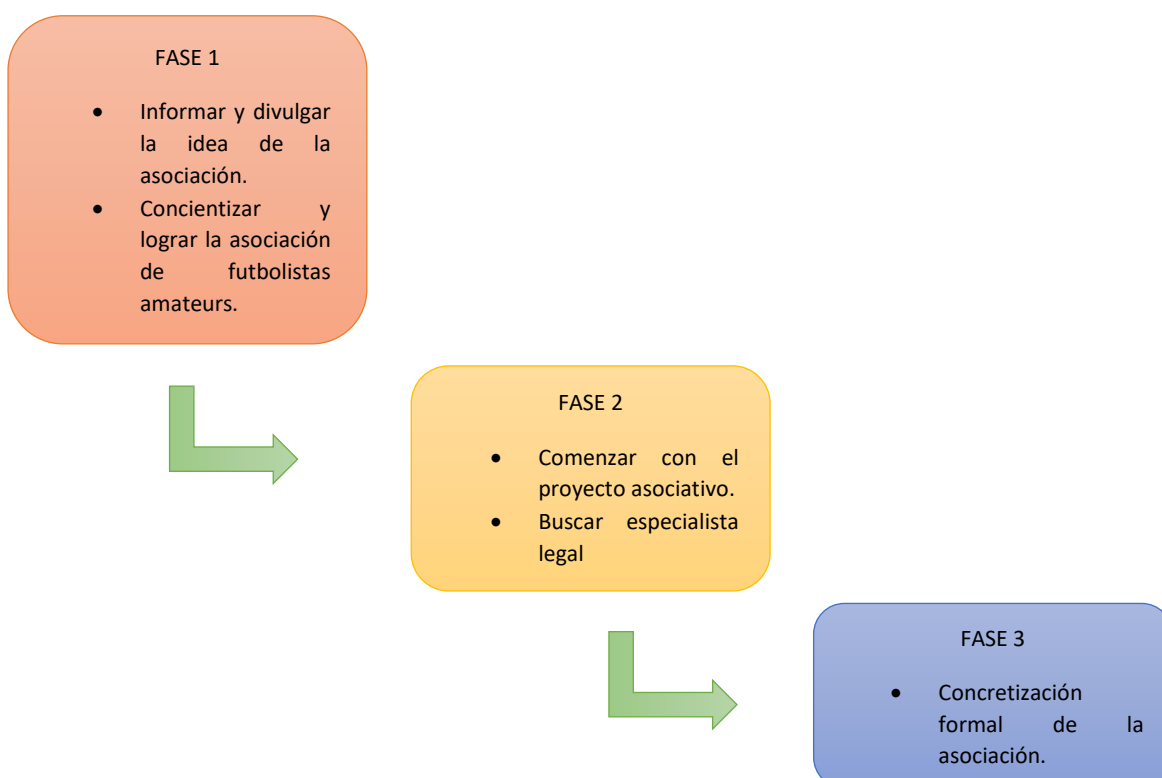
FASE 1

- Informar y divulgar la idea de la asociación.
- Concientizar y lograr la asociación de futbolistas amateurs.

FASE 2

- Comenzar con el proyecto asociativo.
- Buscar especialista legal

FASE 3

- Concretización formal de la asociación.